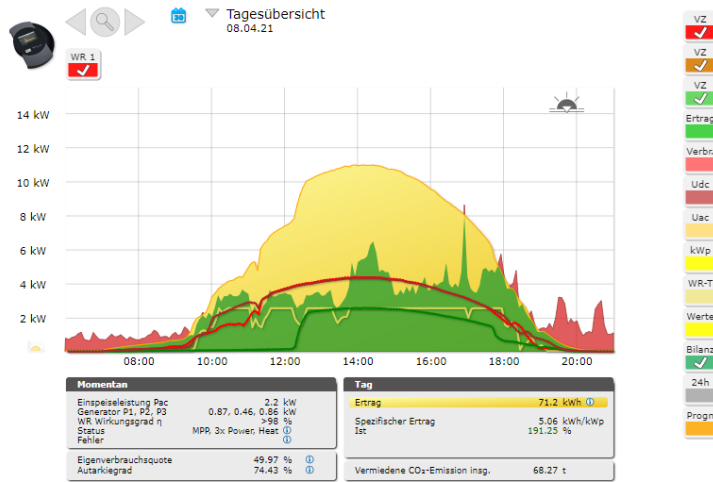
Tagesübersicht
08.04.21

WR 1

14 kW
12 kW
10 kW
8 kW
6 kW
4 kW
2 kW

08:00
10:00
12:00
14:00
16:00
18:00
20:00

Momentan

| | | |
|---|---|---|
| Einspeiseleistung Pac | 2.2 | kW |
| Generator P1, P2, P3 | 0.87, 0.46, 0.86 | kW |
| WR Wirkungsgrad η | >98 | % |
| Status | MPP, 3x Power, Heat | ⓘ |
| Fehler | | ⓘ |

| | | |
|---|---|---|
| Eigenverbrauchsquote | 49.97 | % ⓘ |
| Autarkiegrad | 74.43 | % ⓘ |

Tag

| | | |
|---|---|---|
| Ertrag | 71.2 | kWh ⓘ |
| Spezifischer Ertrag | 5.06 | kWh/kWp |
| Ist | 191.25 | % |

Vermiedene CO₂-Emission insg. 68.27 t

VZ
VZ
VZ
Ertrag
Verbr
Udc
Uac
kWp
WR-T
Werte
Bilanz
24h
Progn